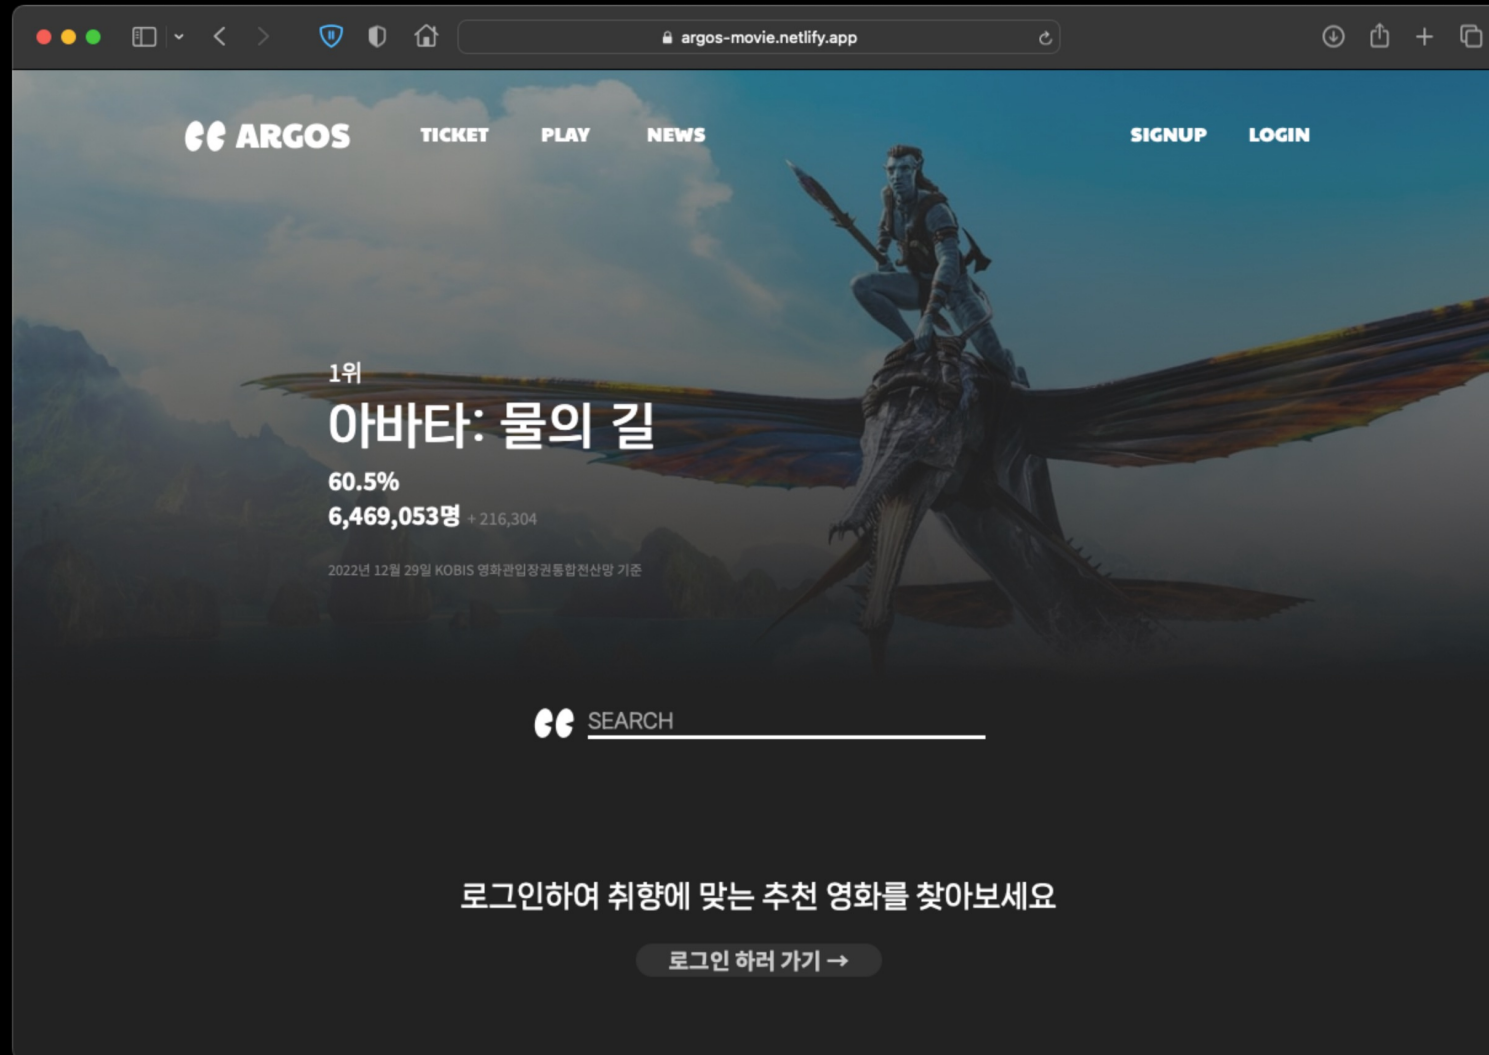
argos-movie.netlify.app

ARGOS TICKET PLAY NEWS SIGNUP LOGIN

1위

아바타: 물의 길

60.5%

6,469,053명 + 216,304

2022년 12월 29일 KOBIS 영화관입장권통합전산망 기준

SEARCH

로그인하여 취향에 맞는 추천 영화를 찾아보세요

로그인 하러 가기 →